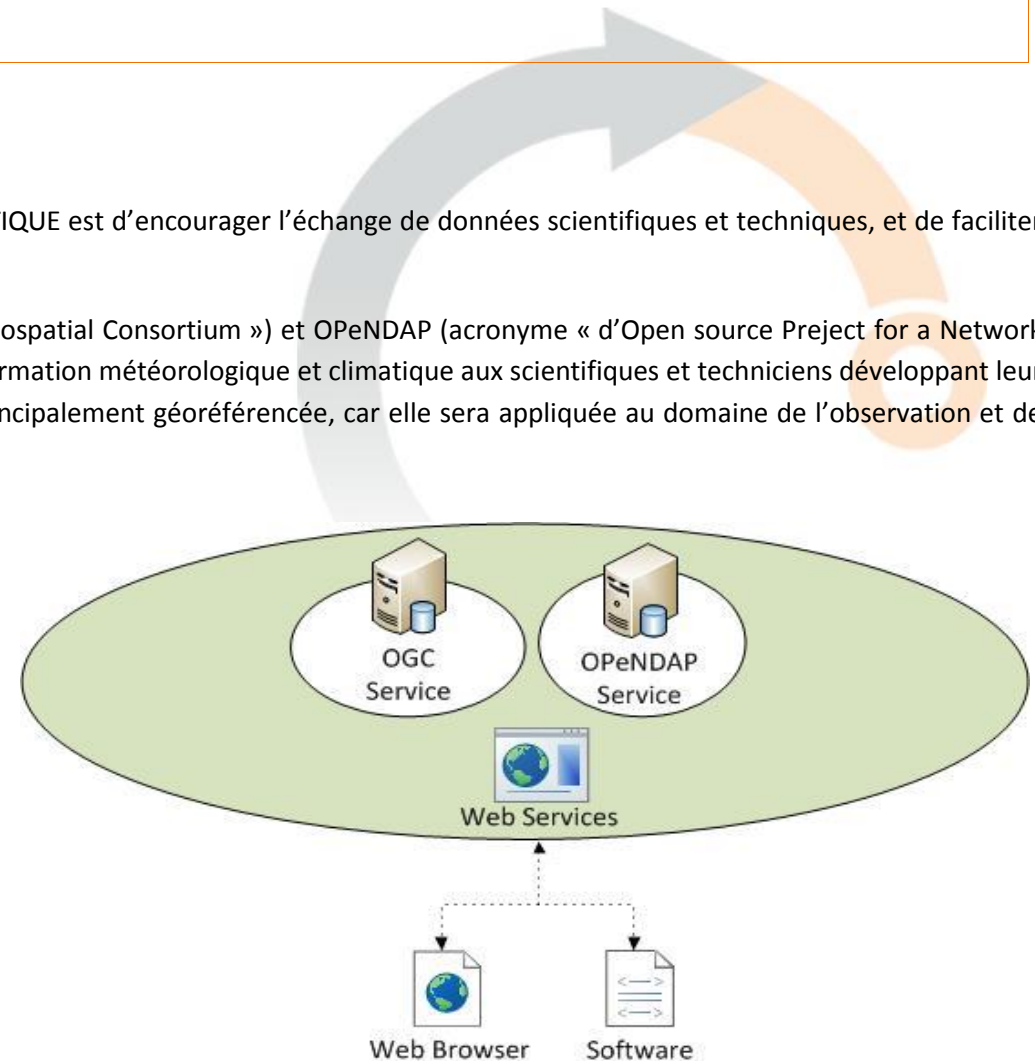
IQUE est d'encourager l'échange de données scientifiques et techniques, et de faciliter

ospatial Consortium ») et OPeNDAP (acronyme « d'Open source Preject for a Network rmation météorologique et climatique aux scientifiques et techniciens développant leur ncipalement géoréférencée, car elle sera appliquée au domaine de l'observation et de

OGC Service

OPeNDAP Service

Web Services

Web Browser

Software